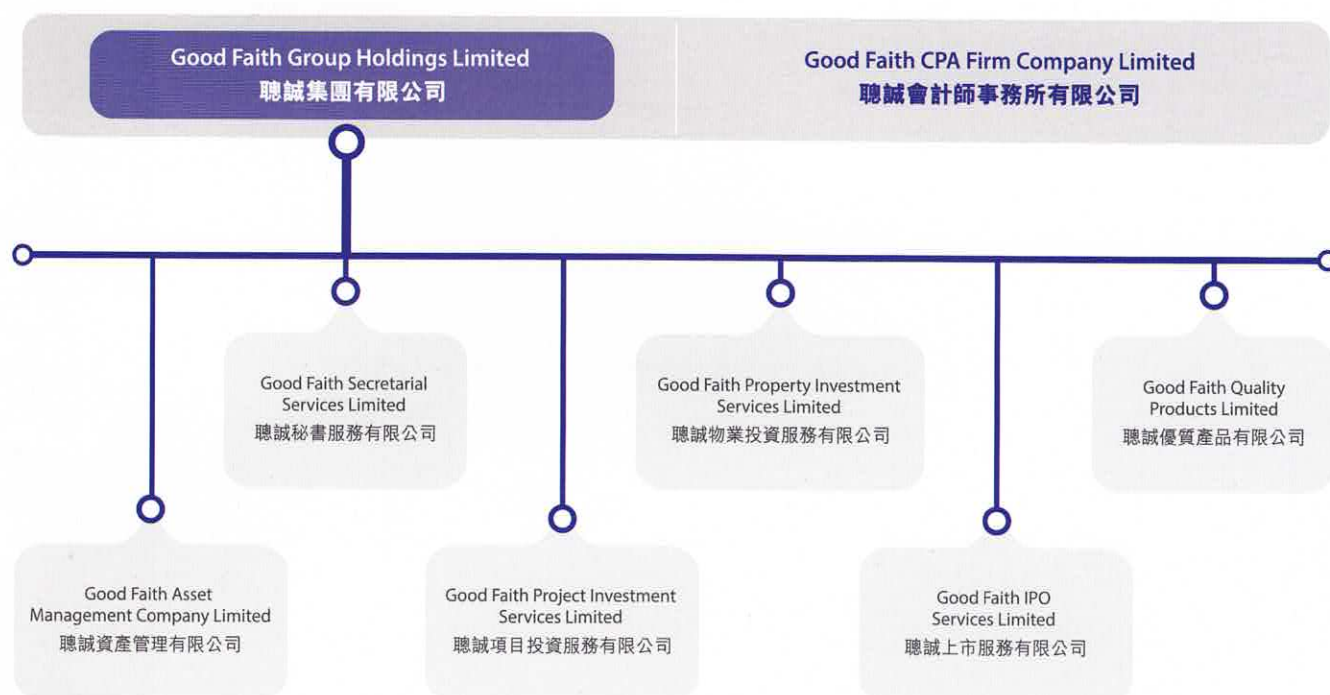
Good Faith Group Holdings Limited
聰誠集團有限公司

Good Faith CPA Firm Company Limited
聰誠會計師事務所有限公司

Good Faith Secretarial Services Limited
聰誠秘書服務有限公司

Good Faith Property Investment Services Limited
聰誠物業投資服務有限公司

Good Faith Quality Products Limited
聰誠優質產品有限公司

Good Faith Asset Management Company Limited
聰誠資產管理有限公司

Good Faith Project Investment Services Limited
聰誠項目投資服務有限公司

Good Faith IPO Services Limited
聰誠上市服務有限公司